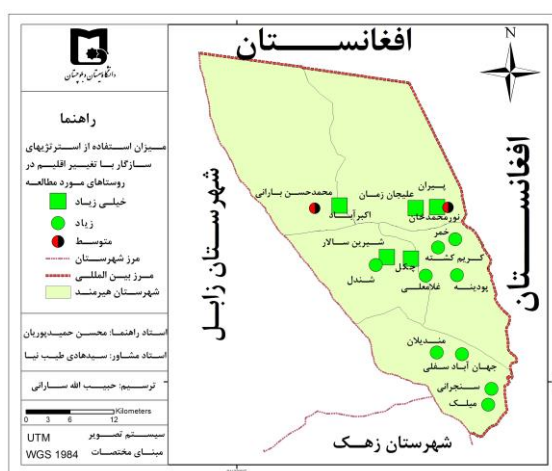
دانشگاه سیستان و بلوچستان

راهنما

میزان استفاده از استراتژی‌های سازگار با تغییر اقلیم در روستاهای مورد مطالعه

خیلی زیاد

زیاد

متوسط

مرز شهرستان

مرز بین المللی

شهرستان هیرمند

استاد راهنما: محسن حمیدپوریان

استاد مشاور: سیدهادی طیب نیا

ترسیم: حبیب الله سارانی

Kilometers
0 3 6 12

سیستم تصویر UTM

مبنای مختصات WGS 1984

افغانستان

N

افغانستان

شهرستان زابل

محمدحسن بارانی

اکبرآباد

علیجان زمان

پیران

نورمحمدخان

خمر

شیرین سالار

کریم کشته

چنگل

شندل

غلامعلی

یودینه

منبدلان

جهان آباد سفلی

سنجرانی

میلک

شهرستان زهک